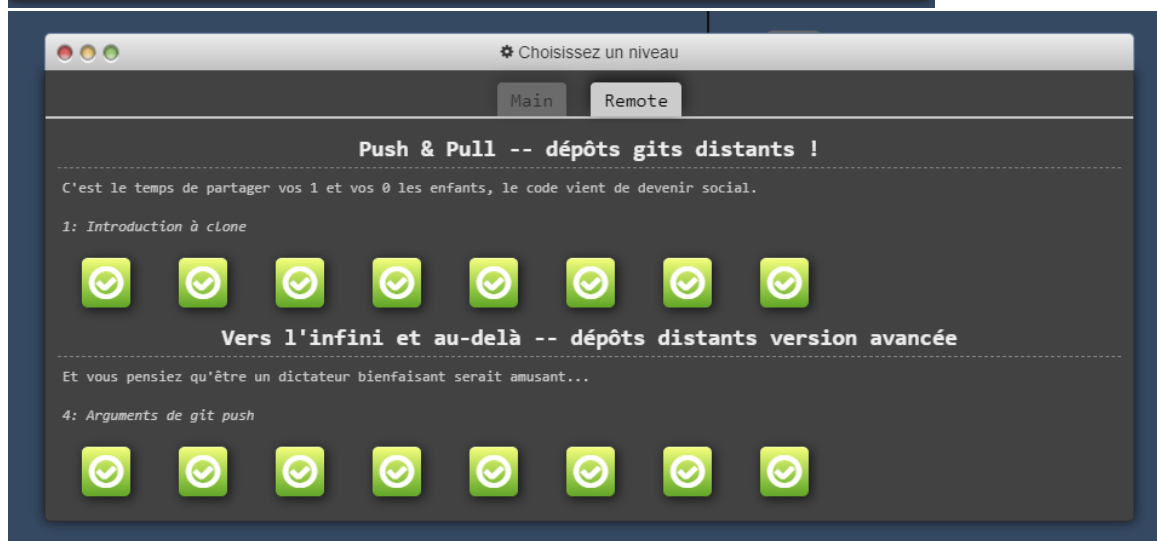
Choisissez un niveau

Main Remote

Push & Pull -- dépôts gits distants !

C'est le temps de partager vos 1 et vos 0 les enfants, le code vient de devenir social.

1: Introduction à clone

Vers l'infini et au-delà -- dépôts distants version avancée

Et vous pensiez qu'être un dictateur bienfaisant serait amusant...

4: Arguments de git push